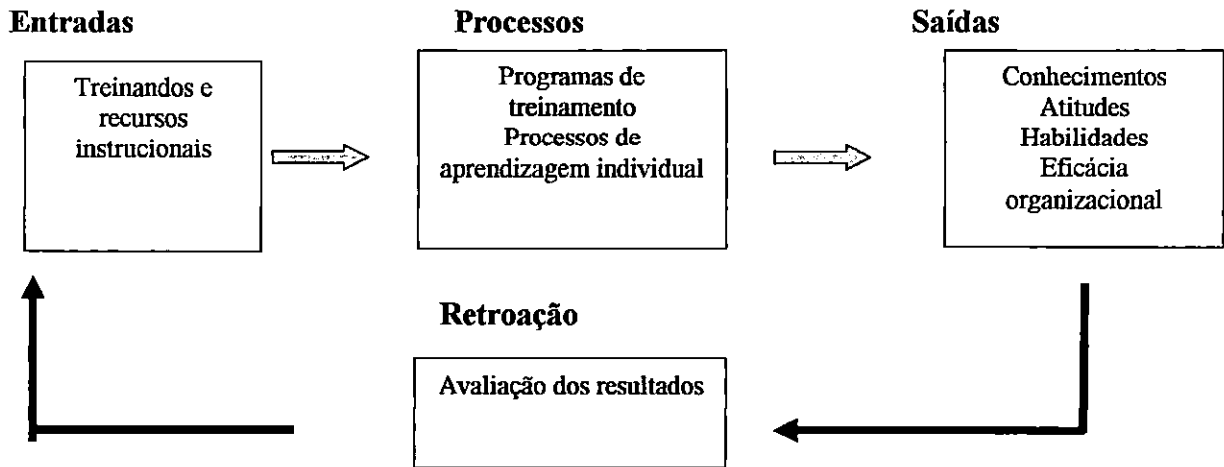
Entradas

Treinandos e recursos instrucionais

Processos

Programas de treinamento
Processos de aprendizagem individual

Saídas

Conhecimentos
Atitudes
Habilidades
Eficácia organizacional

Retroação

Avaliação dos resultados